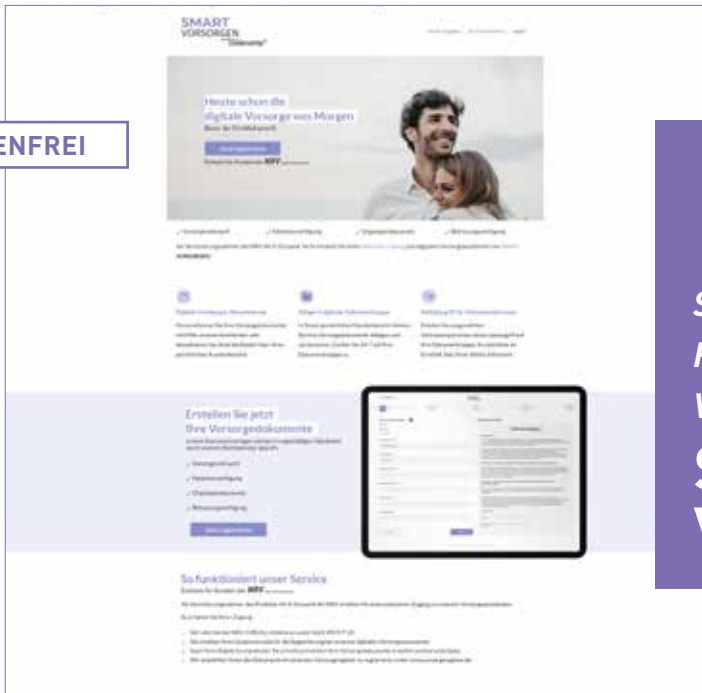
SMART VORSORGEN

ENFREI

Heute schon die digitale Vorsorge von Morgen

Vorsorgevollmacht

Patientenverfügung

Organspendeausweis

Betreuungsverfügung

Erstellen Sie jetzt Ihre Vorsorgedokumente

Vorsorgevollmacht

Patientenverfügung

Organspendeausweis

Betreuungsverfügung

So funktioniert unser Service

S
K
W
G
S
V